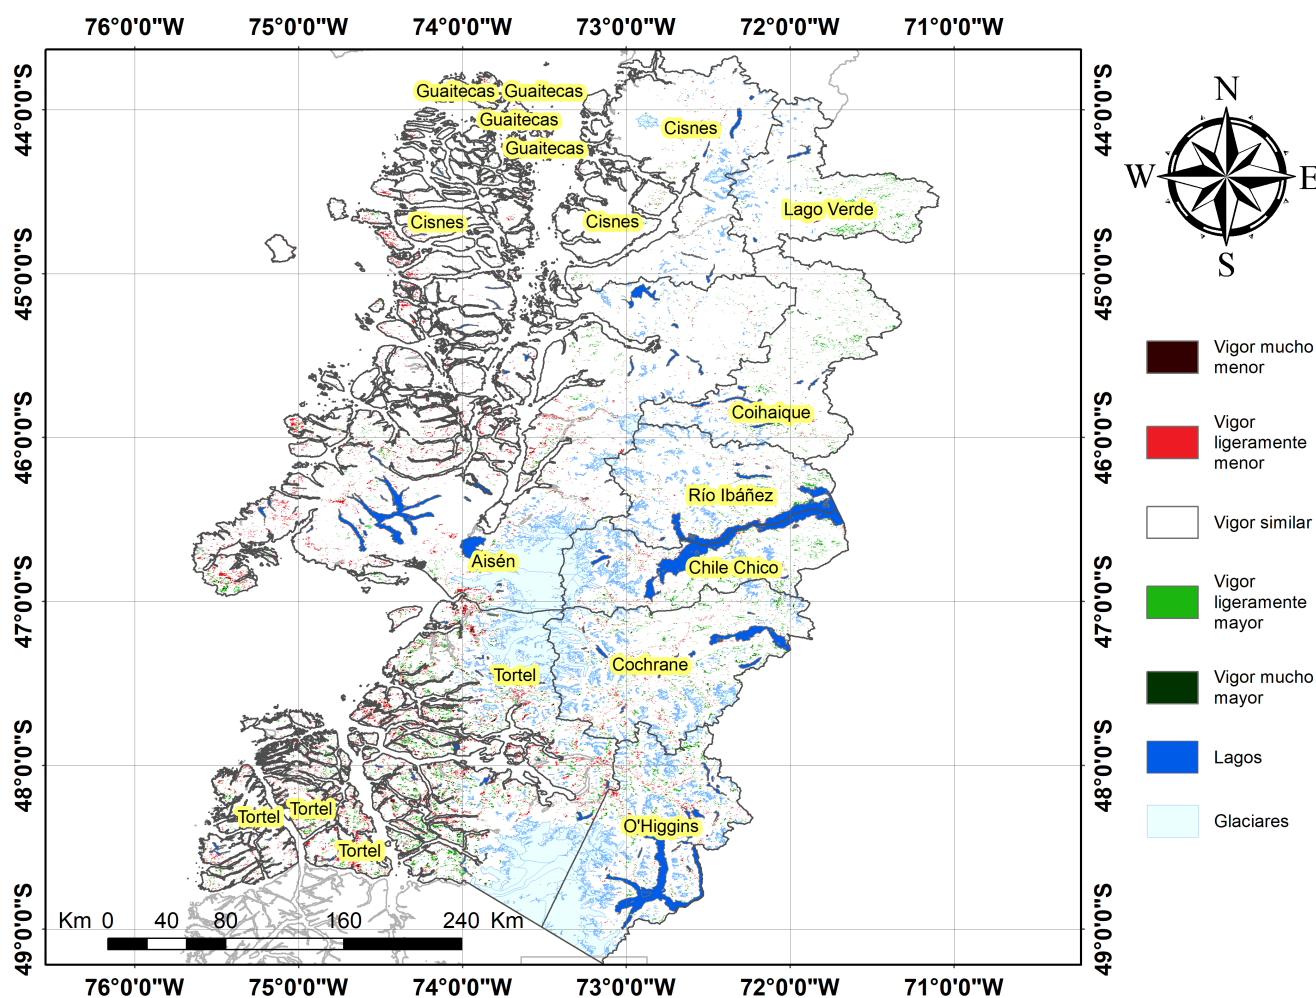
76°0'0"W 75°0'0"W 74°0'0"W 73°0'0"W 72°0'0"W 71°0'0"W

44°0'0"S
45°0'0"S
46°0'0"S
47°0'0"S
48°0'0"S
49°0'0"S

Guaitecas Guaitecas
Guaitecas
Guaitecas
Cisnes
Cisnes
Cisnes
Lago Verde
Coihaique
Río Ibáñez
Aisén
Chile Chico
Cochrane
Tortel
Tortel
Tortel
Tortel
O'Higgins

Km 0 40 80 160 240 Km

76°0'0"W 75°0'0"W 74°0'0"W 73°0'0"W 72°0'0"W 71°0'0"W

44°0'0"S
45°0'0"S
46°0'0"S
47°0'0"S
48°0'0"S
49°0'0"S

N
W
E
S

Vigor mucho menor
Vigor ligeramente menor
Vigor similar
Vigor ligeramente mayor
Vigor mucho mayor
Lagos
Glaciares